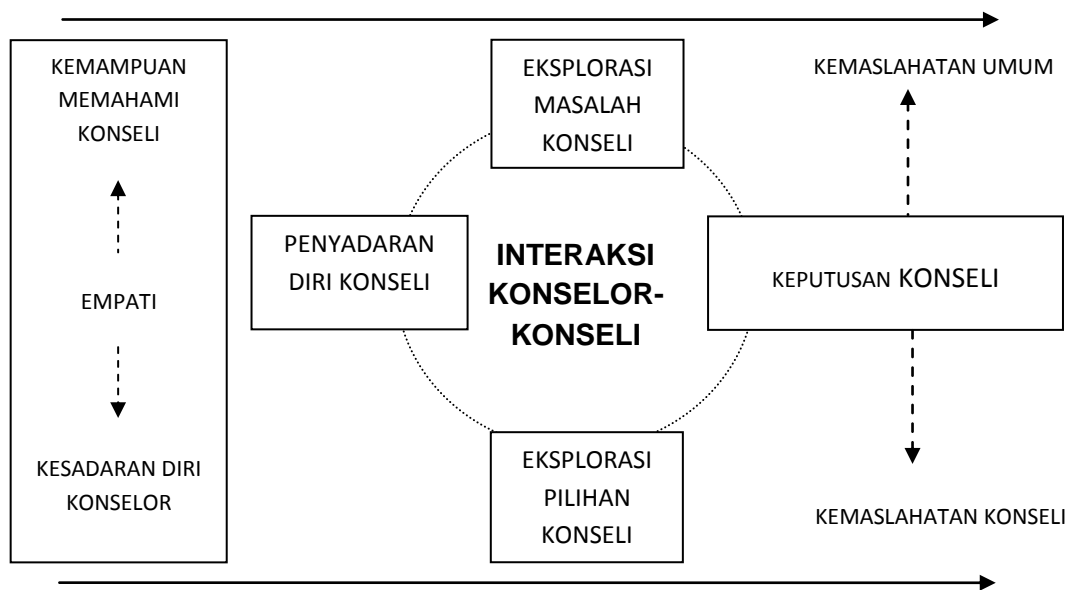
KEMAMPUAN MEMAHAMI KONSELI

EMPATI

KESADARAN DIRI KONSELOR

EKSPLORASI MASALAH KONSELI

PENYADARAN DIRI KONSELI

INTERAKSI KONSELOR-KONSELI

EKSPLORASI PILIHAN KONSELI

KEMASLAHATAN UMUM

KEPUTUSAN KONSELI

KEMASLAHATAN KONSELI